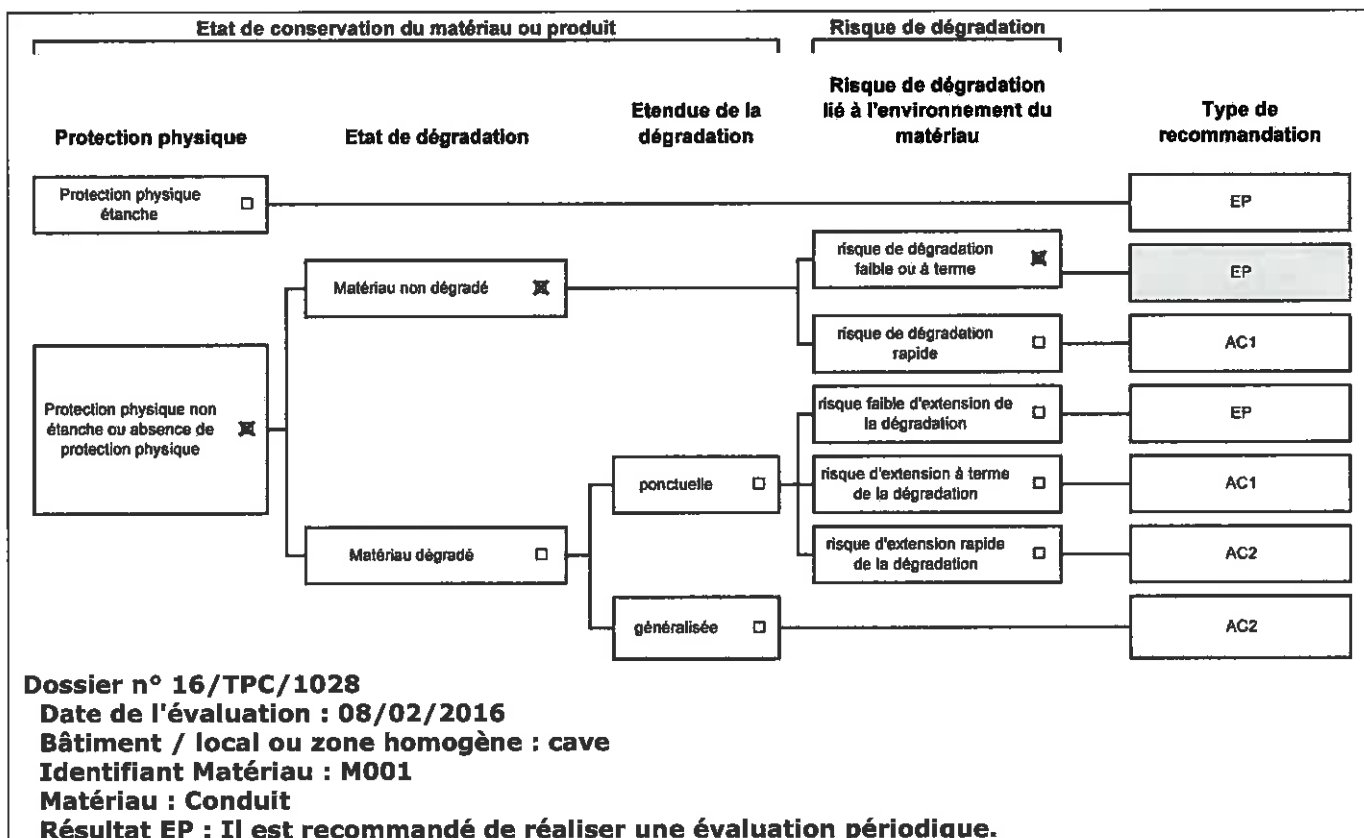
Etat de conservation du matériau ou produit

Risque de dégradation

Protection physique

Etat de dégradation

Etendue de la dégradation

Risque de dégradation lié à l'environnement du matériau

Type de recommandation

Protection physique étanche ☐

EP

Matériau non dégradé ☒

risque de dégradation faible ou à terme ☒

EP

risque de dégradation rapide ☐

AC1

Protection physique non étanche ou absence de protection physique ☒

risque faible d'extension de la dégradation ☐

EP

ponctuelle ☐

risque d'extension à terme de la dégradation ☐

AC1

Matériau dégradé ☐

risque d'extension rapide de la dégradation ☐

AC2

généralisée ☐

AC2

Dossier n° 16/TPC/1028
Date de l'évaluation : 08/02/2016
Bâtiment / local ou zone homogène : cave
Identifiant Matériau : M001
Matériau : Conduit
Résultat EP : Il est recommandé de réaliser une évaluation périodique.